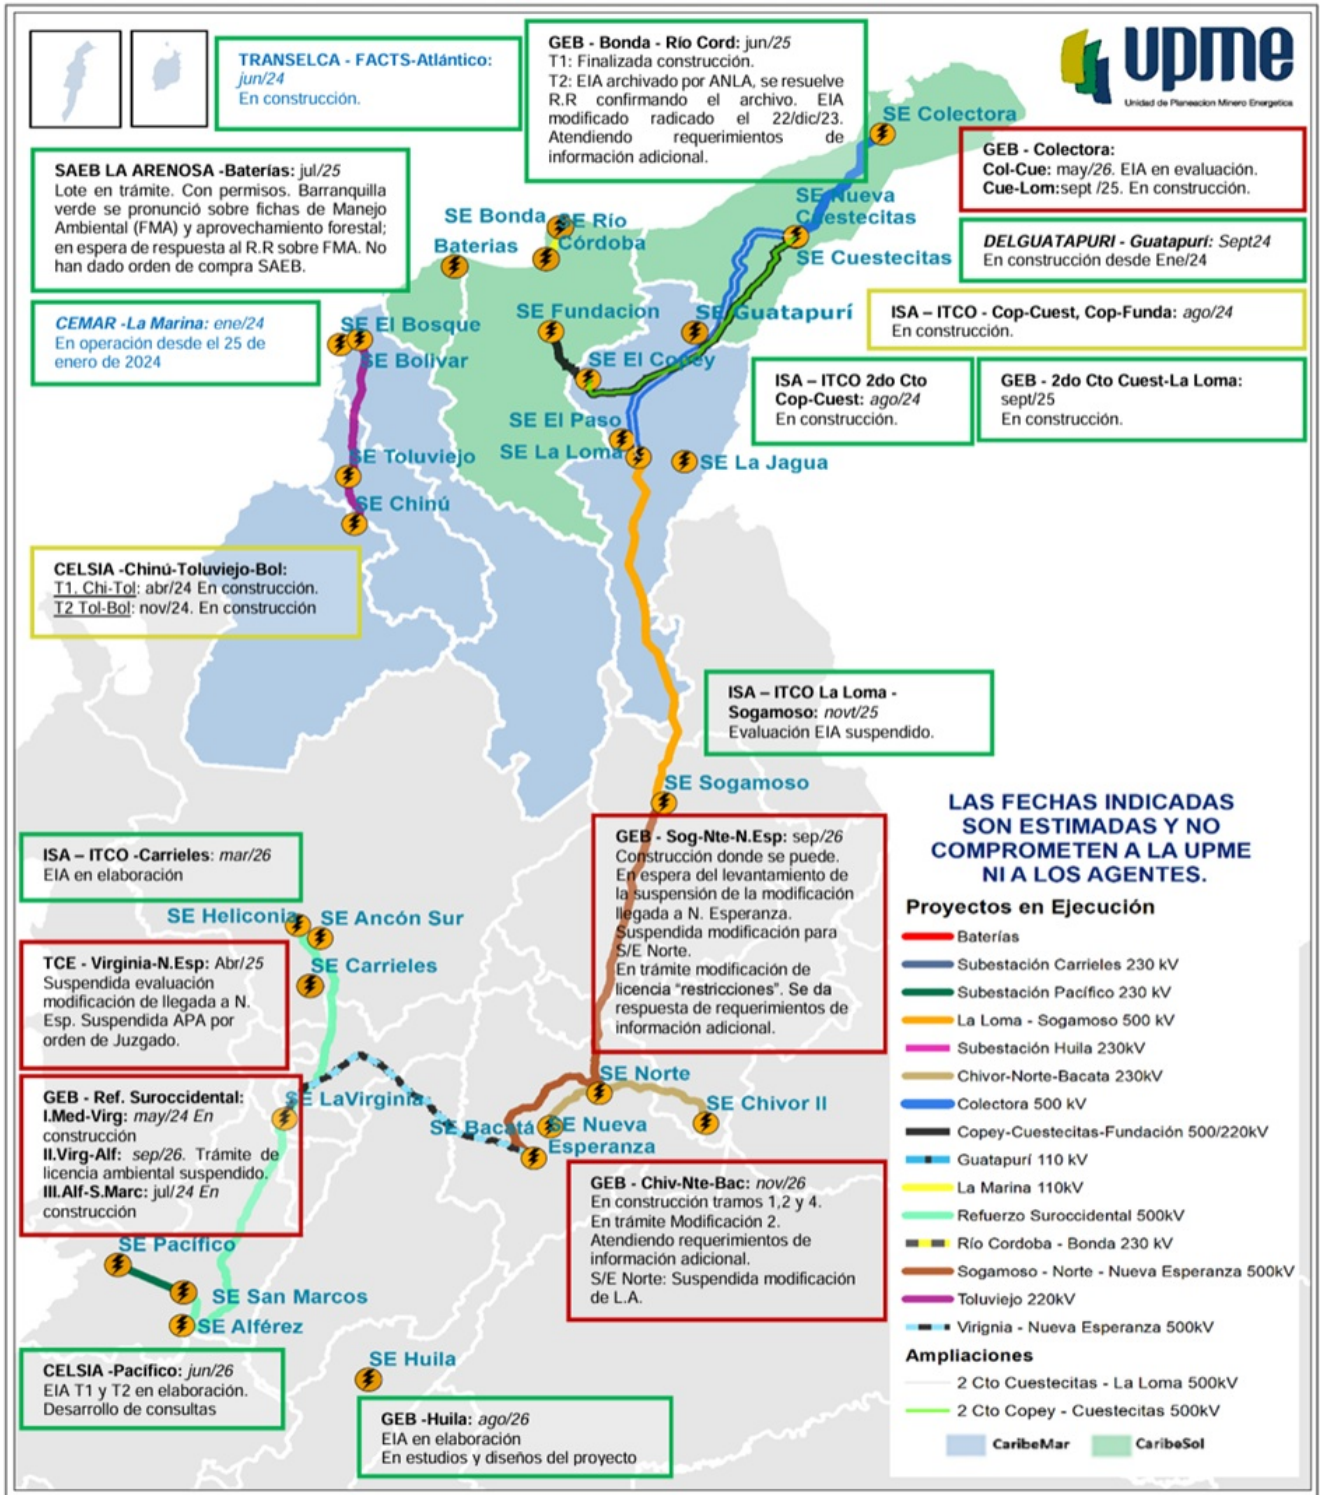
upme
Unidad de Planeación Minero Energética

TRANSELCA - FACTS-Atlántico: jun/24
En construcción.

GEB - Bonda - Río Cord: jun/25
T1: Finalizada construcción.
T2: EIA archivado por ANLA, se resuelve R.R confirmando el archivo. EIA modificado radicado el 22/dic/23. Atendiendo requerimientos de información adicional.

SAEB LA ARENOSA -Baterías: jul/25
Lote en trámite. Con permisos. Barranquilla verde se pronunció sobre fichas de Manejo Ambiental (FMA) y aprovechamiento forestal; en espera de respuesta al R.R sobre FMA. No han dado orden de compra SAEB.

GEB - Colectora:
Col-Cue: may/26. EIA en evaluación.
Cue-Lom:sept /25. En construcción.

DELGUATAPURI - Guatapurí: Sept24
En construcción desde Ene/24

ISA – ITCO - Cop-Cuest, Cop-Funda: ago/24
En construcción.

CEMAR -La Marina: ene/24
En operación desde el 25 de enero de 2024

ISA – ITCO 2do Cto Cop-Cuest: ago/24
En construcción.

GEB - 2do Cto Cuest-La Loma: sept/25
En construcción.

SE Colectora
SE Nueva Cuestecitas
SE Cuestecitas
SE Bonda
SE Río Córdoba
Baterias
SE Fundacion
SE Guatapurí
SE El Bosque
SE Bolivar
SE El Copey
SE El Paso
SE La Loma
SE La Jagua
SE Toluviejo
SE Chinú

CELSIA -Chinú-Toluviejo-Bol:
T1. Chi-Tol: abr/24 En construcción.
T2 Tol-Bol: nov/24. En construcción

ISA – ITCO La Loma - Sogamoso: novt/25
Evaluación EIA suspendido.

SE Sogamoso

LAS FECHAS INDICADAS SON ESTIMADAS Y NO COMPROMETEN A LA UPME NI A LOS AGENTES.

GEB - Sog-Nte-N.Esp: sep/26
Construcción donde se puede. En espera del levantamiento de la suspensión de la modificación llegada a N. Esperanza. Suspendida modificación para S/E Norte. En trámite modificación de licencia "restricciones". Se da respuesta de requerimientos de información adicional.

ISA – ITCO -Carrieles: mar/26
EIA en elaboración

SE Heliconia
SE Ancón Sur
SE Carrieles

TCE - Virginia-N.Esp: Abr/25
Suspendida evaluación modificación de llegada a N. Esp. Suspendida APA por orden de Juzgado.

GEB - Ref. Suroccidental:
I.Med-Virg: may/24 En construcción
II.Virg-Alf: sep/26. Trámite de licencia ambiental suspendido.
III.Alf-S.Marc: jul/24 En construcción

SE LaVirginia
SE Bacatá
SE Nueva Esperanza
SE Norte
SE Chivor II

GEB - Chiv-Nte-Bac: nov/26
En construcción tramos 1,2 y 4.
En trámite Modificación 2.
Atendiendo requerimientos de información adicional.
S/E Norte: Suspendida modificación de L.A.

SE Pacifico
SE San Marcos
SE Alférez
SE Huila

CELSIA -Pacifico: jun/26
EIA T1 y T2 en elaboración.
Desarrollo de consultas

GEB -Huila: ago/26
EIA en elaboración
En estudios y diseños del proyecto

Proyectos en Ejecución
Baterías
Subestación Carrieles 230 kV
Subestación Pacífico 230 kV
La Loma - Sogamoso 500 kV
Subestación Huila 230kV
Chivor-Norte-Bacata 230kV
Colectora 500 kV
Copey-Cuestecitas-Fundación 500/220kV
Guatapurí 110 kV
La Marina 110kV
Refuerzo Suroccidental 500kV
Río Cordoba - Bonda 230 kV
Sogamoso - Norte - Nueva Esperanza 500kV
Toluviejo 220kV
Virgnia - Nueva Esperanza 500kV
Ampliaciones
2 Cto Cuestecitas - La Loma 500kV
2 Cto Copey - Cuestecitas 500kV
CaribeMar
CaribeSol